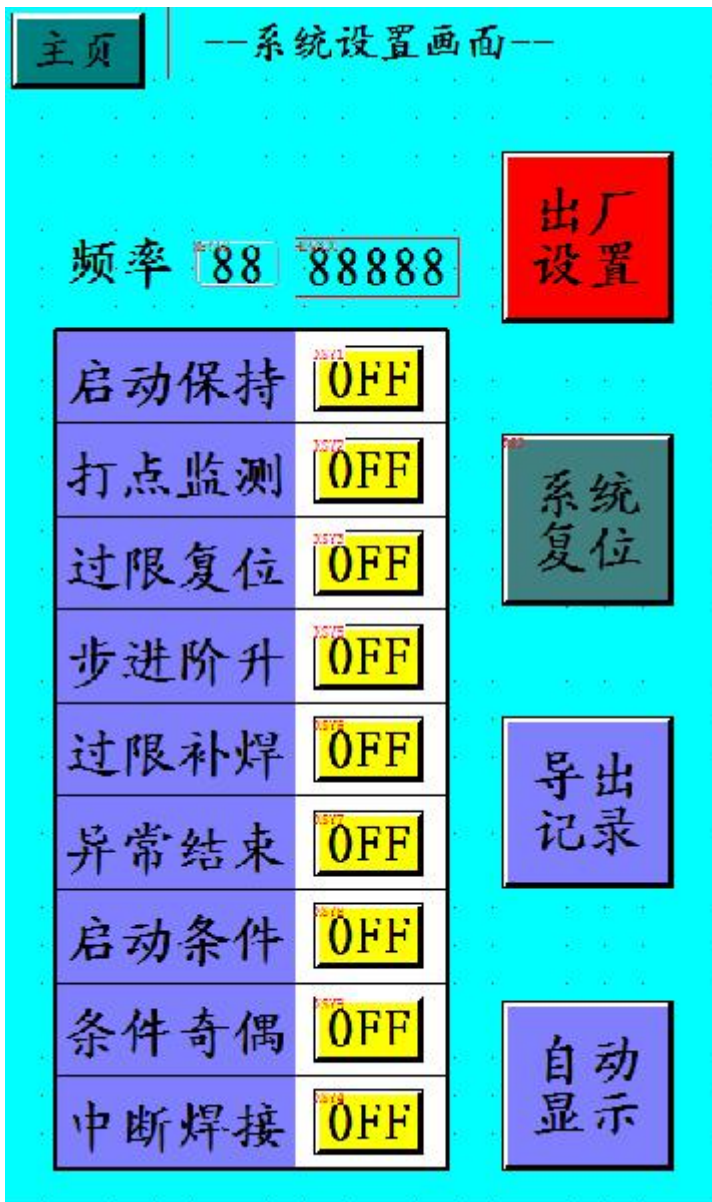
主页

--系统设置画面--

出厂
设置

频率 88 88888

| 启动保持 | 0FF |
|---|---|
| 打点监测 | 0FF |
| 过限复位 | 0FF |
| 步进阶升 | 0FF |
| 过限补焊 | 0FF |
| 异常结束 | 0FF |
| 启动条件 | 0FF |
| 条件奇偶 | 0FF |
| 中断焊接 | 0FF |

系统
复位

导出
记录

自动
显示